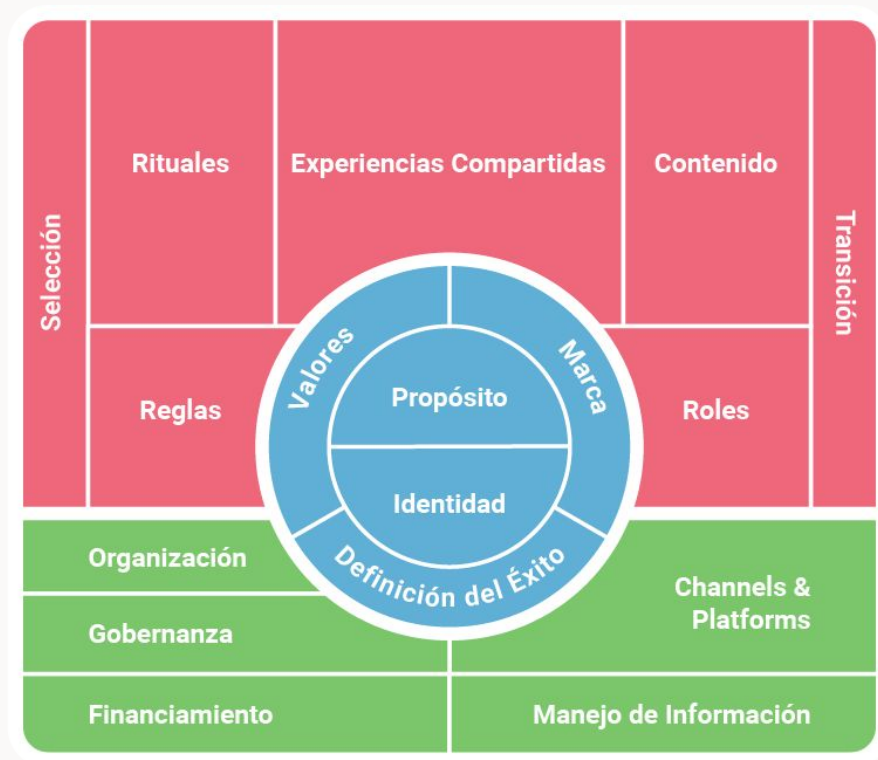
Selección

Rituales

Experiencias Compartidas

Contenido

Transición

Reglas

Valores

Marca

Propósito

Identidad

Roles

Definición del Éxito

Organización

Gobernanza

Channels & Platforms

Financiamiento

Manejo de Información